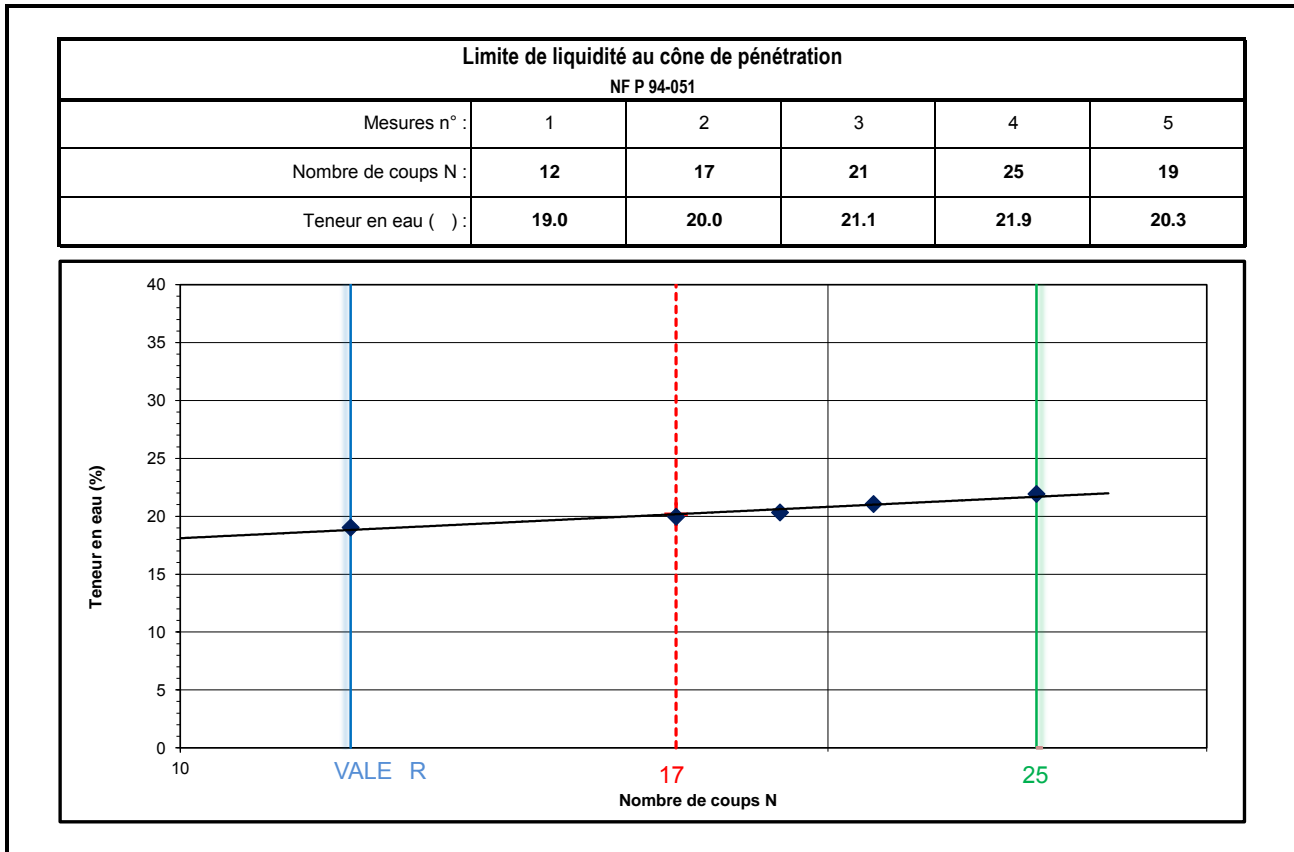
Limite de liquidité au cône de pénétration
NF P 94-051

| Mesures n° : | 1 | 2 | 3 | 4 | 5 |
|---|---|---|---|---|---|
| Nombre de coups N : | 12 | 17 | 21 | 25 | 19 |
| Teneur en eau ( ) : | 19.0 | 20.0 | 21.1 | 21.9 | 20.3 |

40
35
30
25
20
15
10
5
0
Teneur en eau (%)
10
VALE R
17
25
Nombre de coups N